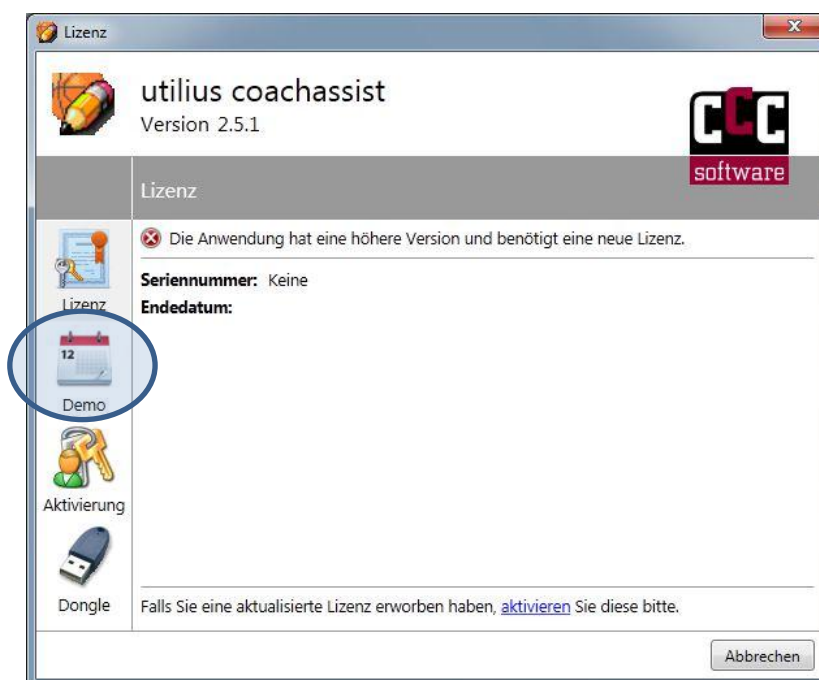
Lizenz

utilius coachassist
Version 2.5.1

CCC
software

Lizenz

Die Anwendung hat eine höhere Version und benötigt eine neue Lizenz.

**Seriennummer:** Keine
**Endedatum:**

Lizenz

12

Demo

Aktivierung

Dongle

Falls Sie eine aktualisierte Lizenz erworben haben, aktivieren Sie diese bitte.

Abbrechen